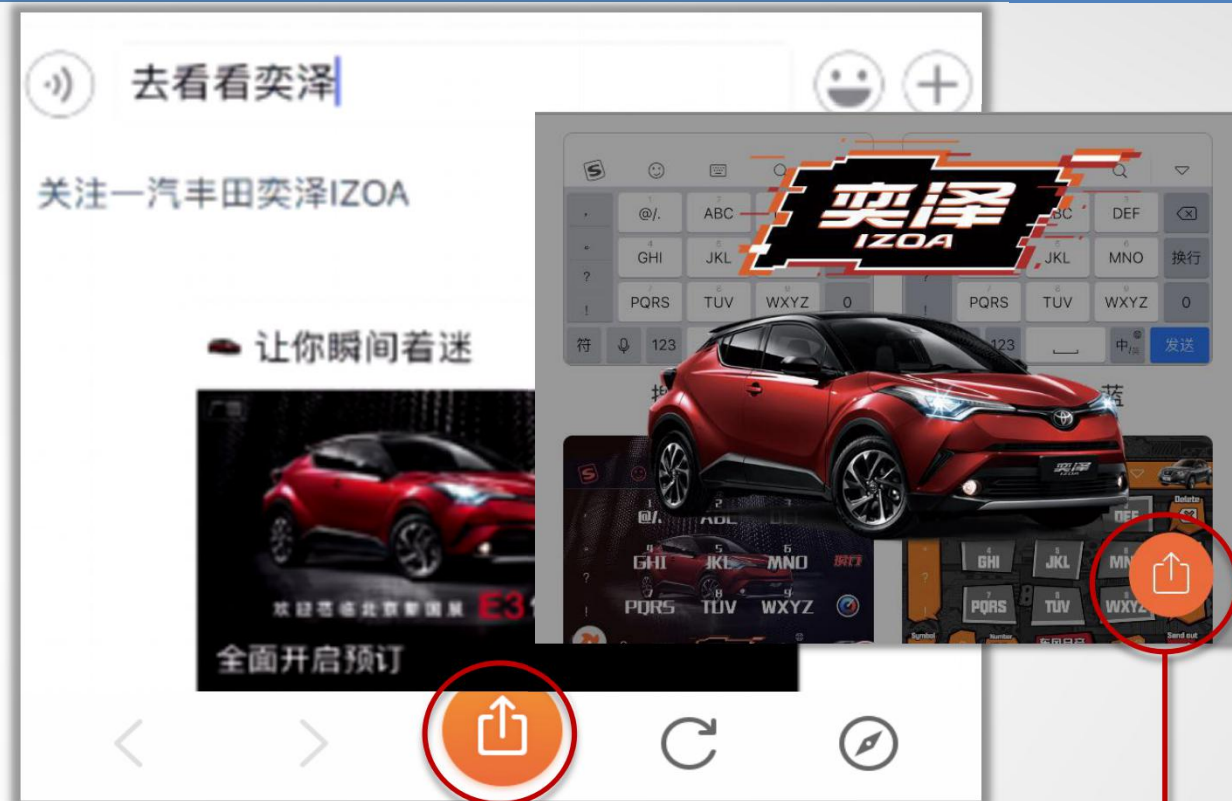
去看看奕泽

关注一汽丰田奕泽IZOA

让你瞬间着迷

欢迎莅临北京车展

全面开启预订

@/. ABC DEF
GHI JKL MNO 换行
PQRS TUV WXYZ 0
符 123 中 发送

奕泽
IZOA

@/. ABC DEF
GHI JKL MNO 换行
PQRS TUV WXYZ

Delete
GHI JKL MNO
PQRS TUV WXYZ
Symbol Number Send out